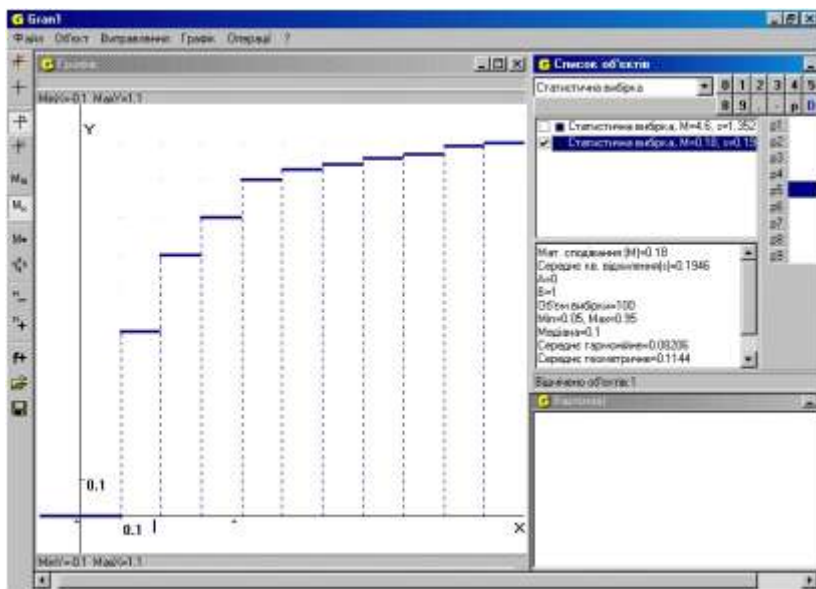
Gran1
Файл Об'єкт Виправлення Графік Операції ?
Графік
MaxX=0.1 MaxY=1.1
Y
0.1
0.1
X
MinY=0.1 MaxX=1.1
Список об'єктів
Статистична вибірка
0 1 2 3 4 5
8 9 . - p D
Статистична вибірка, M=4.6, σ=1.352
Статистична вибірка, M=0.18, σ=0.19
p1
p2
p3
p4
p5
p6
p7
p8
p9
Мат. сподівання(M)=0.18
Середнє кв. відхилення(σ)=0.1946
A=0
B=1
Об'єм вибірки=100
Min=0.05, Max=0.95
Медіана=0.1
Середнє гармонічне=0.08206
Середнє геометричне=0.1144
Виділено об'єктів:1
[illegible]